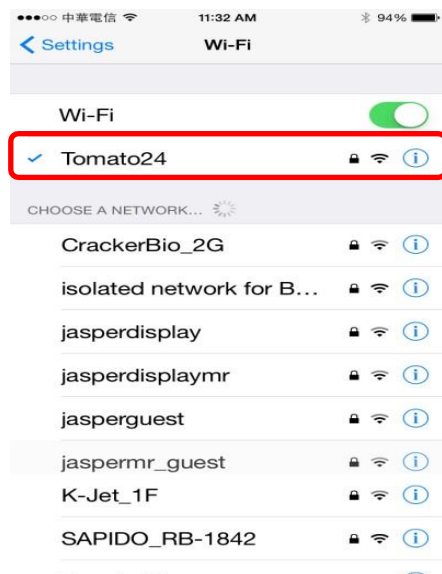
●●●○○ 中華電信 11:32 AM 94%

< Settings Wi-Fi

Wi-Fi

✓ Tomato24 ⓘ

CHOOSE A NETWORK...

CrackerBio_2G ⓘ

isolated network for B... ⓘ

jasperdisplay ⓘ

jasperdisplaymr ⓘ

jasperguest ⓘ

jaspermr_guest ⓘ

K-Jet_1F ⓘ

SAPIDO_RB-1842 ⓘ